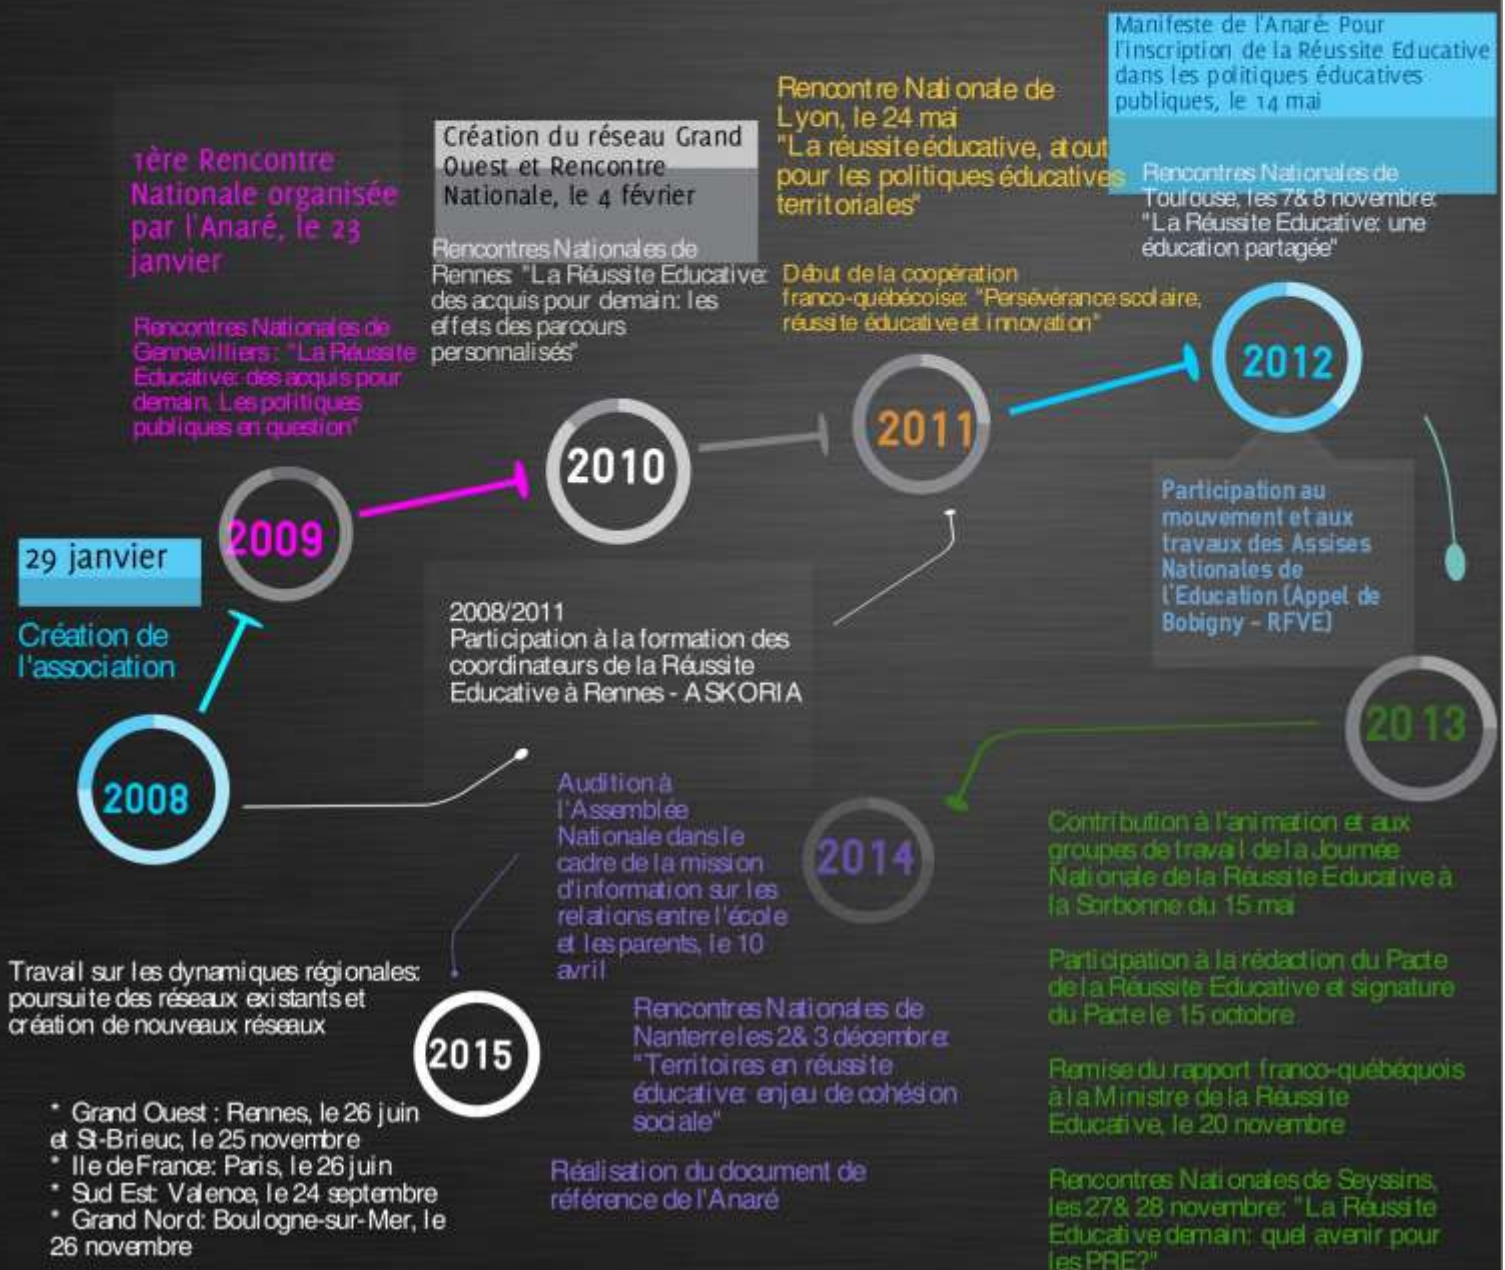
1ère Rencontre Nationale organisée par l'Anaré, le 23 janvier

Rencontres Nationales de Gennevilliers: "La Réussite Educative: des acquis pour demain. Les politiques publiques en question"

Création du réseau Grand Ouest et Rencontre Nationale, le 4 février

Rencontres Nationales de Rennes: "La Réussite Educative: des acquis pour demain: les effets des parcours personnalisés"

Rencontre Nationale de Lyon, le 24 mai "La réussite éducative, atout pour les politiques éducatives territoriales"

Début de la coopération franco-québécoise: "Persévérance scolaire, réussite éducative et innovation"

Manifeste de l'Anaré: Pour l'inscription de la Réussite Educative dans les politiques éducatives publiques, le 14 mai

Rencontres Nationales de Toulouse, les 7& 8 novembre: "La Réussite Educative: une éducation partagée"

2012

2011

2010

2009

29 janvier

Création de l'association

2008

2008/2011
Participation à la formation des coordinateurs de la Réussite Educative à Rennes - ASKORIA

Participation au mouvement et aux travaux des Assises Nationales de l'Education (Appel de Bobigny - RFVE)

2013

Contribution à l'animation et aux groupes de travail de la Journée Nationale de la Réussite Educative à la Sorbonne du 15 mai

Participation à la rédaction du Pacte de la Réussite Educative et signature du Pacte le 15 octobre

Remise du rapport franco-québéquois à la Ministre de la Réussite Educative, le 20 novembre

Rencontres Nationales de Seyssins, les 27& 28 novembre: "La Réussite Educative demain: quel avenir pour les PRE?"

2014

Audition à l'Assemblée Nationale dans le cadre de la mission d'information sur les relations entre l'école et les parents, le 10 avril

Travail sur les dynamiques régionales: poursuite des réseaux existants et création de nouveaux réseaux

2015

* Grand Ouest : Rennes, le 26 juin et St-Brieuc, le 25 novembre
* Ile de France: Paris, le 26 juin
* Sud Est: Valence, le 24 septembre
* Grand Nord: Boulogne-sur-Mer, le 26 novembre

Rencontres Nationales de Nanterre les 2& 3 décembre: "Territoires en réussite éducative: enjeu de cohésion sociale"

Réalisation du document de référence de l'Anaré